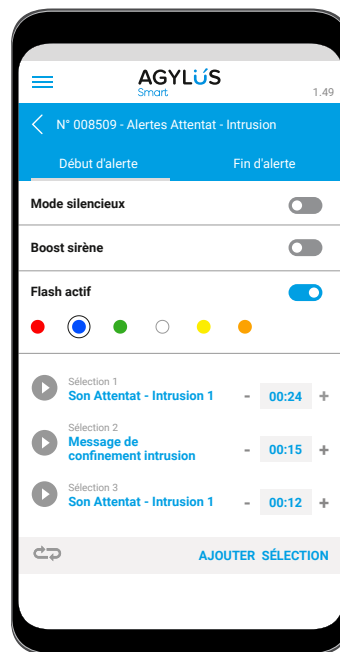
AGYLÜS
Smart
1.49

N° 008509 - Alertes Attentat - Intrusion

Début d'alerte
Fin d'alerte

Mode silencieux

Boost sirène

Flash actif

Sélection 1
Son Attentat - Intrusion 1
- 00:24 +

Sélection 2
Message de confinement intrusion
- 00:15 +

Sélection 3
Son Attentat - Intrusion 1
- 00:12 +

AJOUTER SÉLECTION